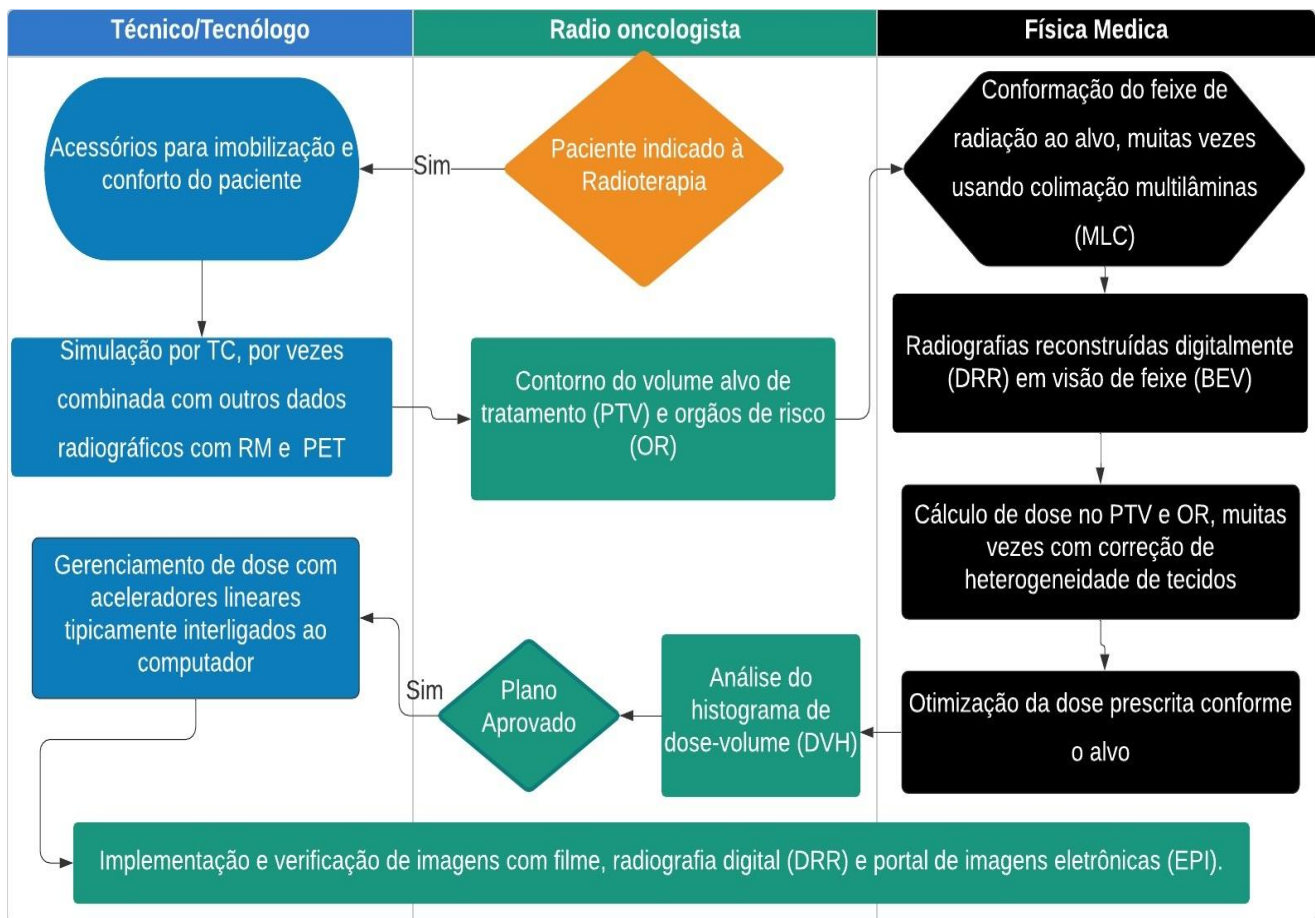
Técnico/Tecnólogo

Radio oncologista

Física Medica

Acessórios para imobilização e conforto do paciente

Sim

Paciente indicado à Radioterapia

Conformação do feixe de radiação ao alvo, muitas vezes usando colimação multilâminas (MLC)

Simulação por TC, por vezes combinada com outros dados radiográficos com RM e PET

Contorno do volume alvo de tratamento (PTV) e orgãos de risco (OR)

Radiografias reconstruídas digitalmente (DRR) em visão de feixe (BEV)

Cálculo de dose no PTV e OR, muitas vezes com correção de heterogeneidade de tecidos

Gerenciamento de dose com aceleradores lineares tipicamente interligados ao computador

Sim

Plano Aprovado

Análise do histograma de dose-volume (DVH)

Otimização da dose prescrita conforme o alvo

Implementação e verificação de imagens com filme, radiografia digital (DRR) e portal de imagens eletrônicas (EPI).